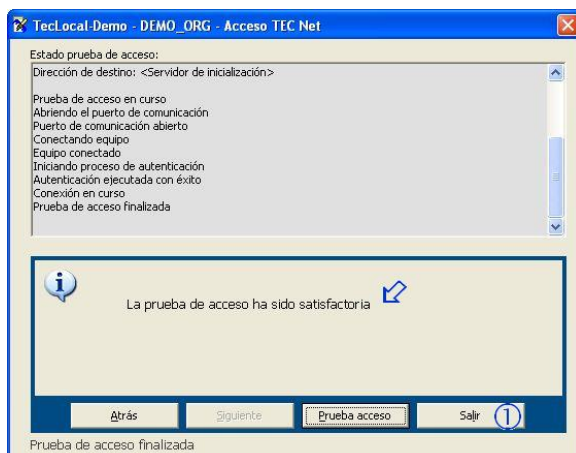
TecLocal-Demo - DEMO_ORG - Acceso TEC Net

Estado prueba de acceso:

Dirección de destino: <Servidor de inicialización>

Prueba de acceso en curso
Abriendo el puerto de comunicación
Puerto de comunicación abierto
Conectando equipo
Equipo conectado
Iniciando proceso de autenticación
Autenticación ejecutada con éxito
Conexión en curso
Prueba de acceso finalizada

La prueba de acceso ha sido satisfactoria

Atrás
Siguiente
Prueba acceso
Salir
1

Prueba de acceso finalizada